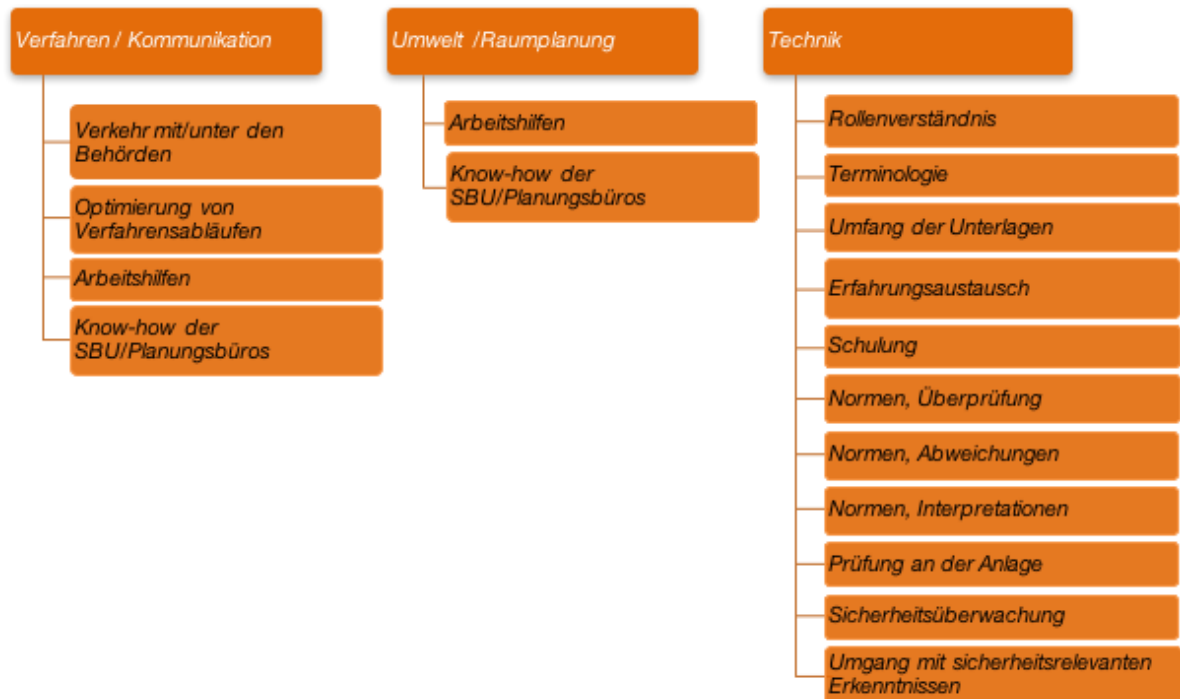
Verfahren / Kommunikation

Verkehr mit/unter den Behörden

Optimierung von Verfahrensabläufen

Arbeitshilfen

Know-how der SBU/Planungsbüros

Umwelt /Raumplanung

Arbeitshilfen

Know-how der SBU/Planungsbüros

Technik

Rollenverständnis

Terminologie

Umfang der Unterlagen

Erfahrungsaustausch

Schulung

Normen, Überprüfung

Normen, Abweichungen

Normen, Interpretationen

Prüfung an der Anlage

Sicherheitsüberwachung

Umgang mit sicherheitsrelevanten Erkenntnissen